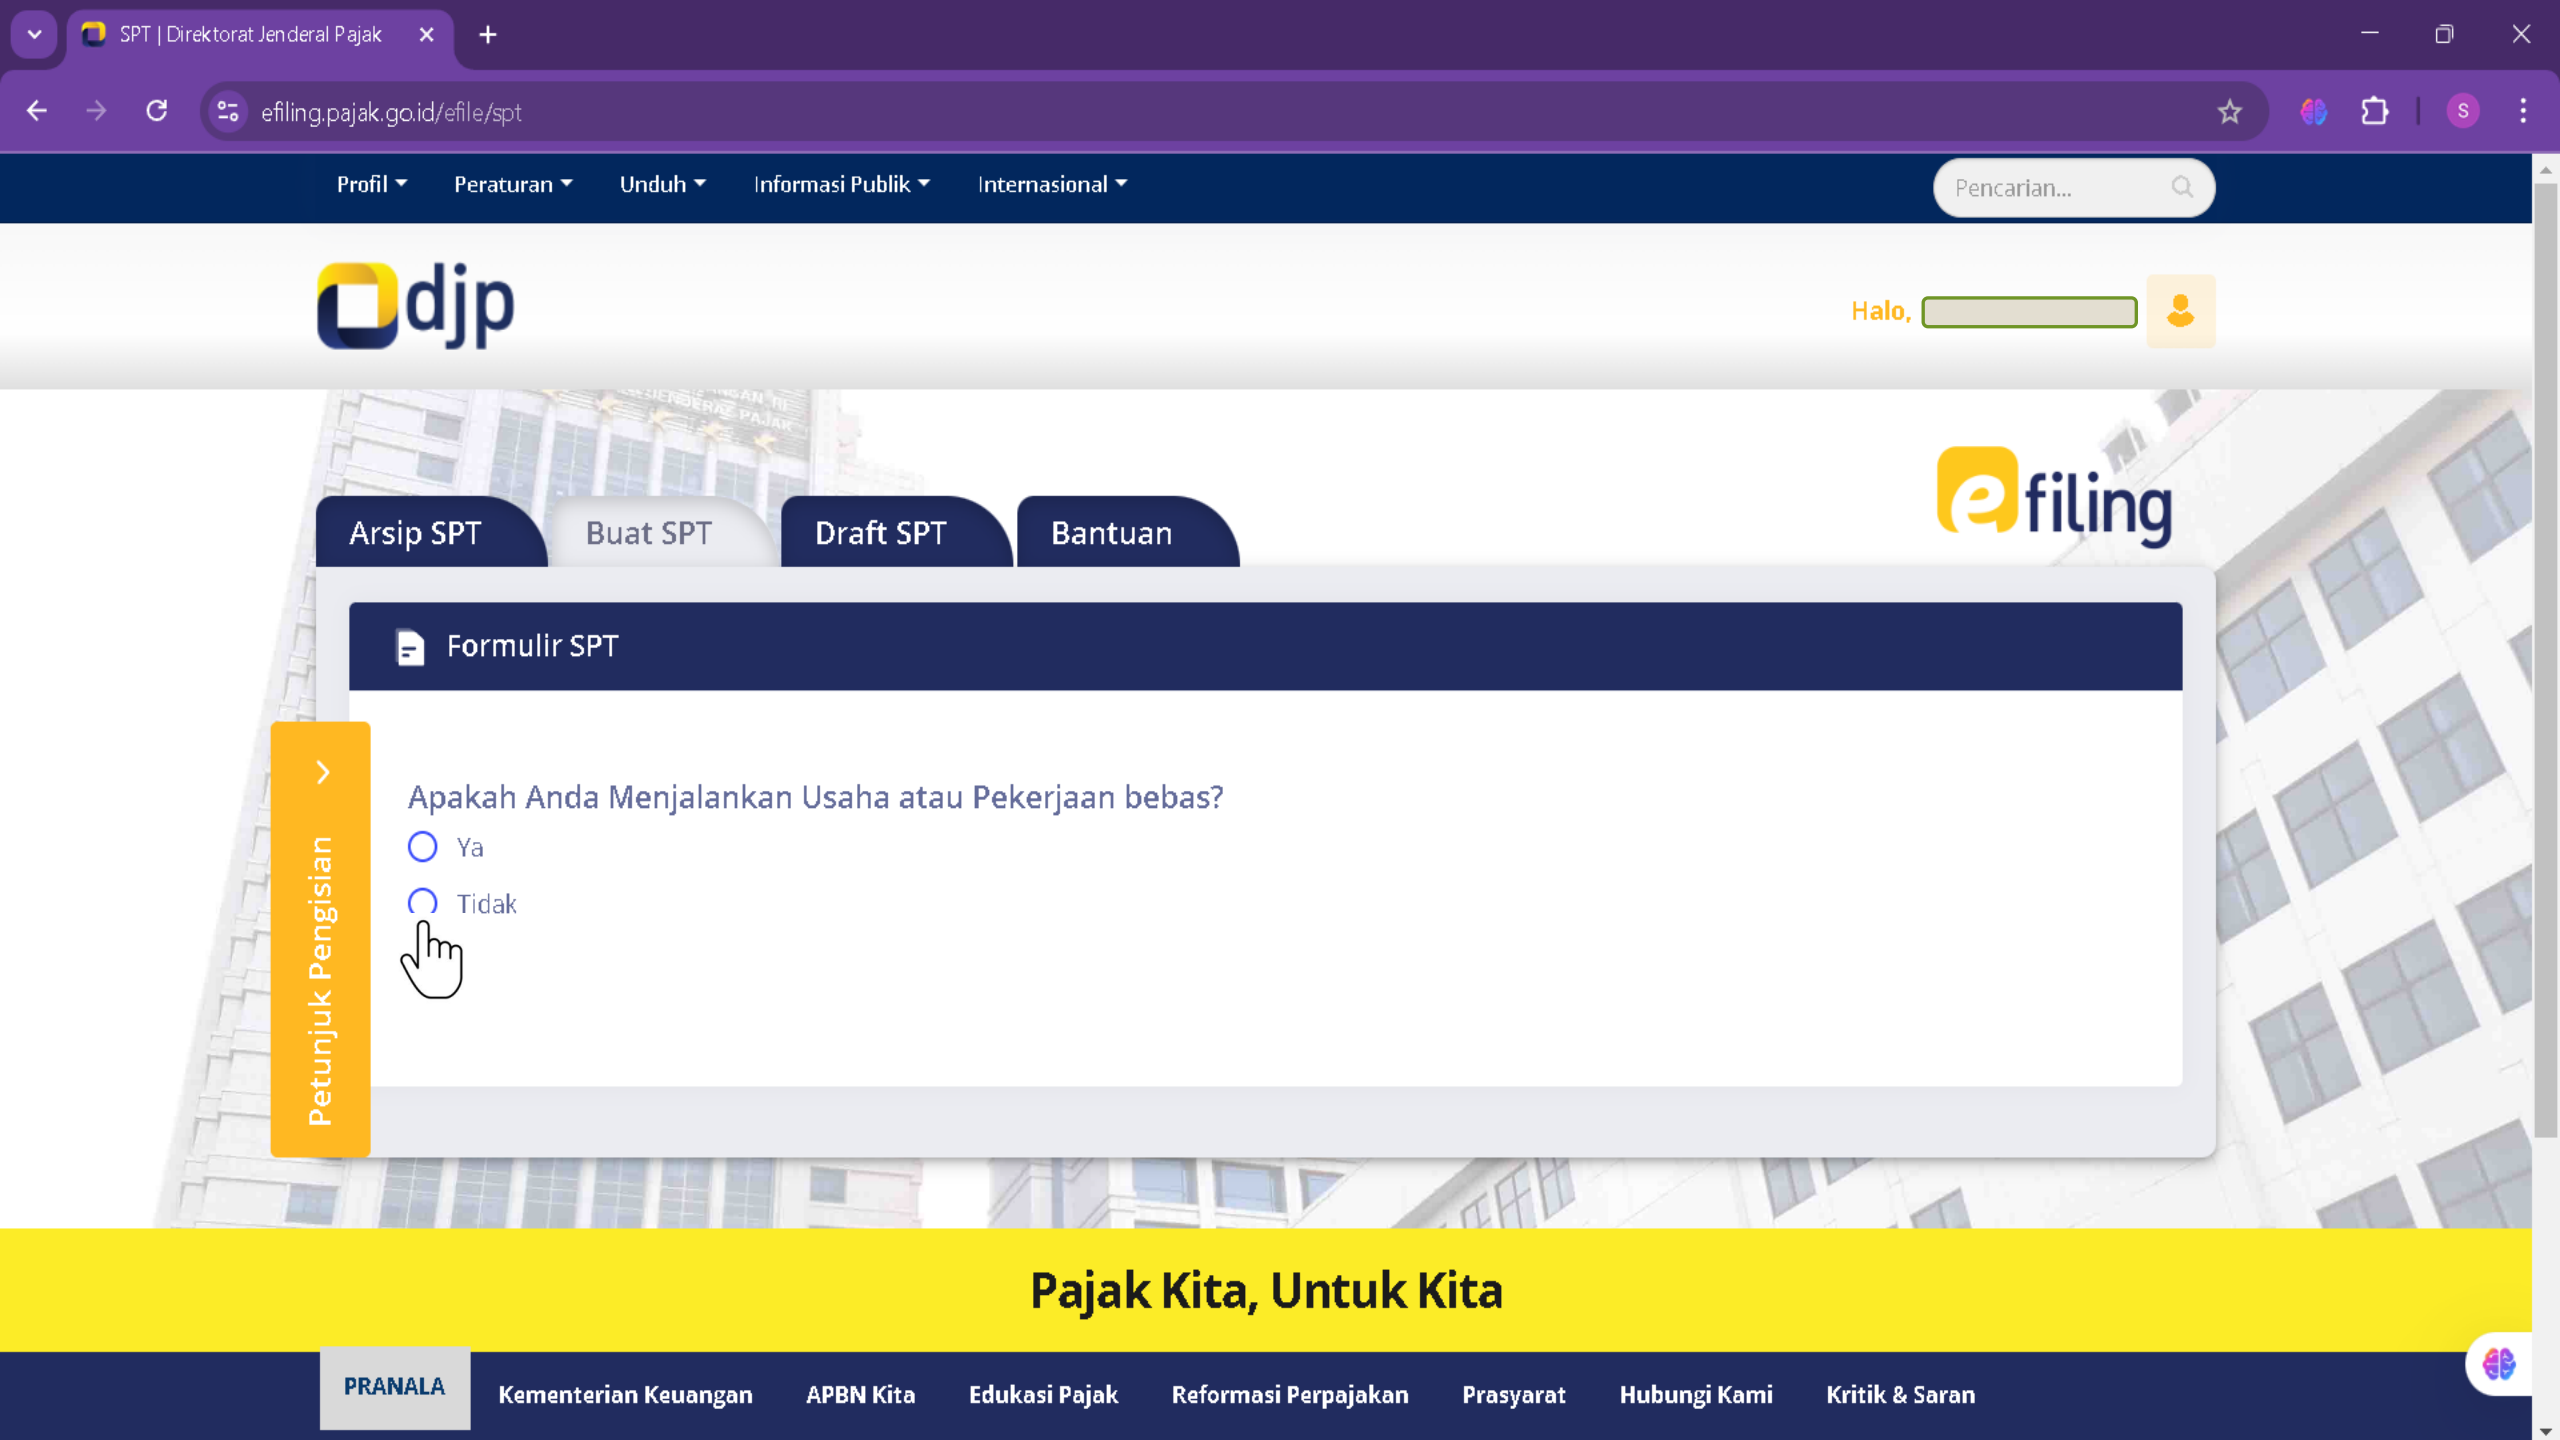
SPT | Direktorat Jenderal Pajak

efiling.pajak.go.id/efile/spt

S

Profil Peraturan Unduh Informasi Publik Internasional

Pencarian...

djp

Halo,

Arsip SPT Buat SPT Draft SPT Bantuan

efiling

Formulir SPT

Petunjuk Pengisian

Apakah Anda Menjalankan Usaha atau Pekerjaan bebas?

Ya

Tidak

Pajak Kita, Untuk Kita

PRANALA Kementerian Keuangan APBN Kita Edukasi Pajak Reformasi Perpajakan Prasyarat Hubungi Kami Kritik & Saran